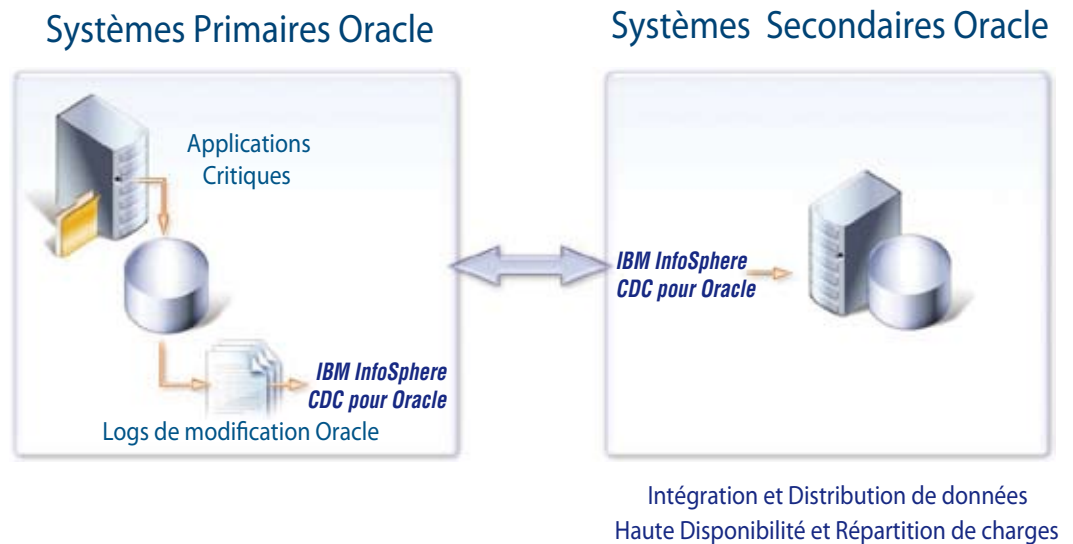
Systèmes Primaires Oracle

Systèmes  Secondaires Oracle

Applications
Critiques

IBM InfoSphere
CDC pour Oracle

Logs de modification Oracle

IBM InfoSphere
CDC pour Oracle

Intégration et Distribution de données
Haute Disponibilité et Répartition de charges